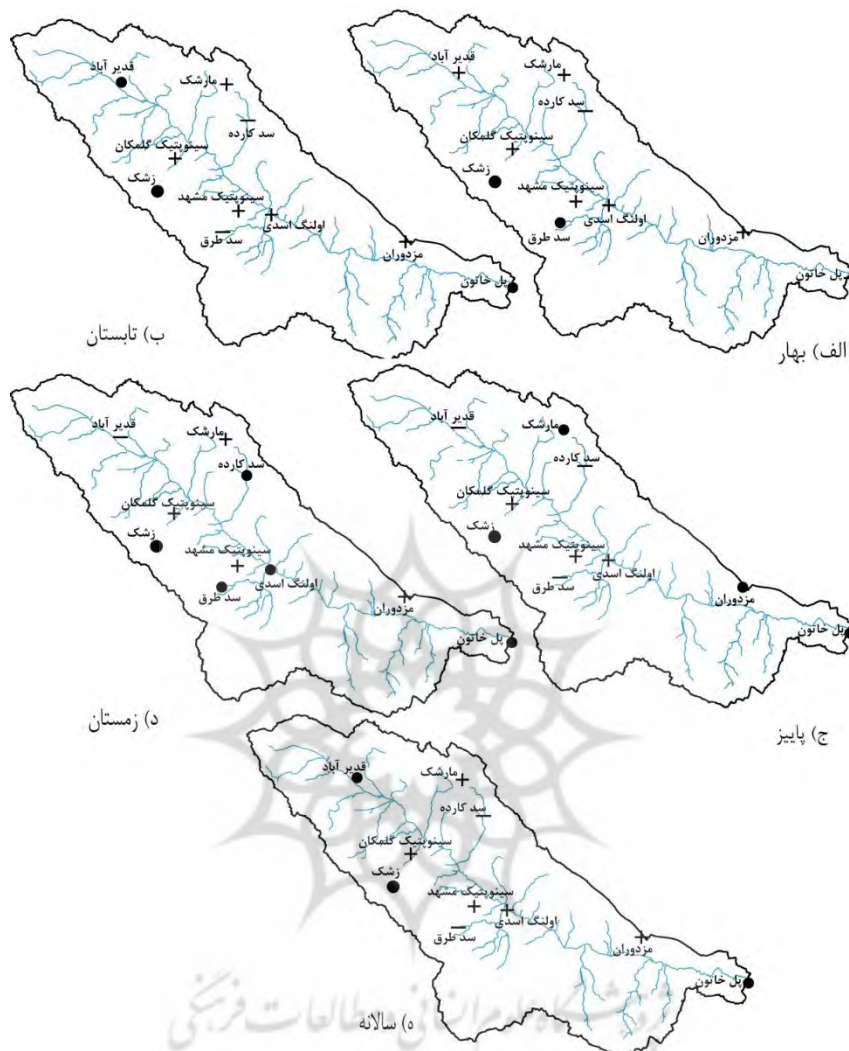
قدير آباد
مارشک
سد کارده
سینوپتیک گلمکان
زشک
سینوپتیک مشهد
اولنگ اسدی
سد طرق
مزدوران
پل خاتون
الف) بهار

قدير آباد
مارشک
سد کارده
سینوپتیک گلمکان
زشک
سینوپتیک مشهد
اولنگ اسدی
سد طرق
مزدوران
پل خاتون
ب) تابستان

قدير آباد
مارشک
سد کارده
سینوپتیک گلمکان
زشک
سینوپتیک مشهد
اولنگ اسدی
سد طرق
مزدوران
پل خاتون
ج) پاییز

قدير آباد
مارشک
سد کارده
سینوپتیک گلمکان
زشک
سینوپتیک مشهد
اولنگ اسدی
سد طرق
مزدوران
پل خاتون
د) زمستان

قدير آباد
مارشک
سد کارده
سینوپتیک گلمکان
زشک
سینوپتیک مشهد
اولنگ اسدی
سد طرق
مزدوران
پل خاتون
ه) سالانه

پژوهشگاه علوم انسانی و مطالعات فرهنگی